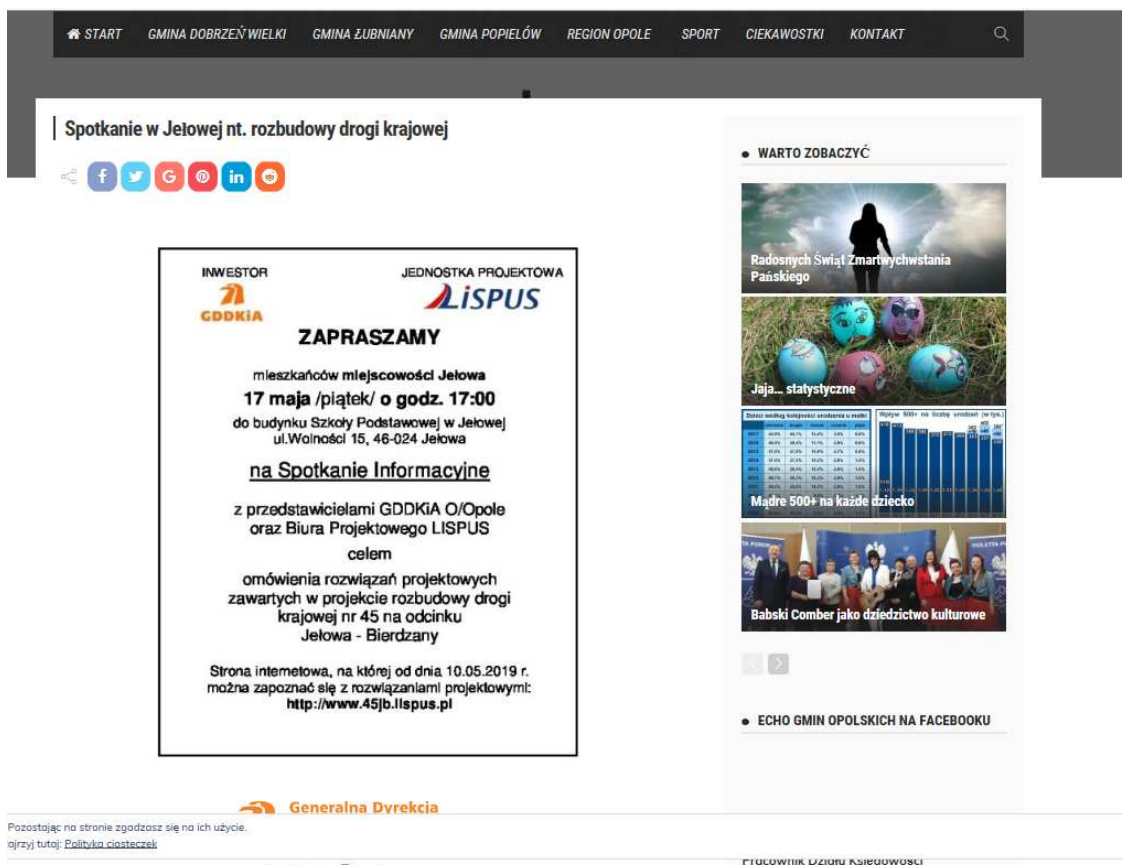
START GMINA DOBRZEŃ WIELKI GMINA ŁUBNIANY GMINA POPIELÓW REGION OPOLE SPORT CIEKAWOSTKI KONTAKT

Spotkanie w Jełowej nt. rozbudowy drogi krajowej

INWESTOR
GDDKiA

JEDNOSTKA PROJEKTOWA
LISPUS

ZAPRASZAMY

mieszkańców miejscowości Jełowa
17 maja /piątek/ o godz. 17:00
do budynku Szkoły Podstawowej w Jełowej
ul.Wolności 15, 46-024 Jełowa

na Spotkanie Informacyjne

z przedstawicielami GDDKiA O/Opole oraz Biura Projektowego LISPUS
celem
omówienia rozwiązań projektowych zawartych w projekcie rozbudowy drogi krajowej nr 45 na odcinku Jełowa - Bierdzany

Strona internetowa, na której od dnia 10.05.2019 r. można zapoznać się z rozwiązaniami projektowymi:
http://www.45jb.lispus.pl

Generalna Dyrekcja

WARTO ZOBACZYĆ

Radosnych Świąt Zmartwychwstania Pańskiego

Jaja... statystyczne

Mądre 500+ na każde dziecko

Babski Comber jako dziedzictwo kulturowe

ECHO GMIN OPOLSKICH NA FACEBOOKU

Pozostając na stronie zgadzasz się na ich użycie.
ajrzyj tutaj: Polityka ciasteczek

Pracownik Działu Księgowości